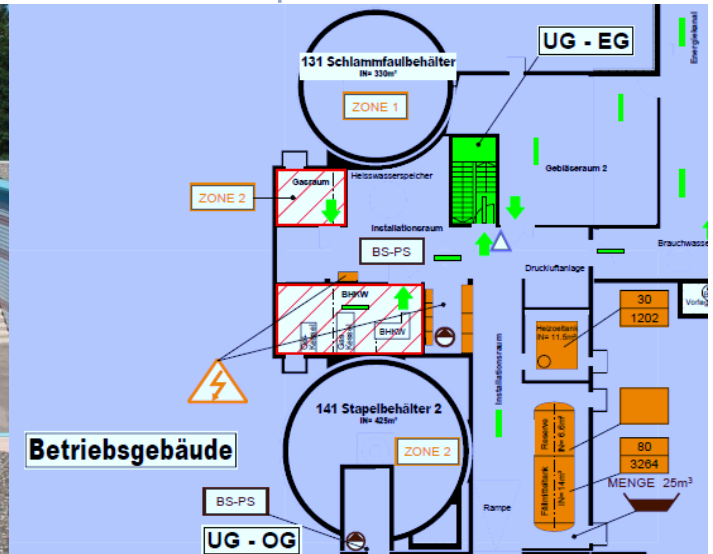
131 Schlammfaulbehälter
IN= 330m³

ZONE 1

UG - EG

Energiekanal

Gasraum

ZONE 2

Heisswasserspeicher

Gebläseraum 2

Installationsraum

BS-PS

Brauchwasse

Druckluftanlage

BHKW

Gas Kessel

Gas Kessel

BHKW

Vorleg

30

1202

Heizoeltank
IN= 11.5m³

Installationsraum

141 Stapelbehälter 2
IN= 425m³

Reserve
IN= 6.6m³

ZONE 2

Betriebsgebäude

Fällmitteltank
IN= 14m³

80

3264

MENGE 25m³

BS-PS

Rampe

UG - OG